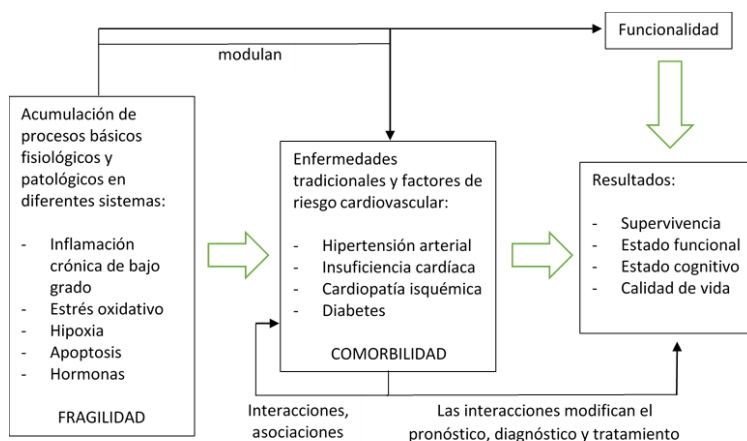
Funcionalidad

modulan

Acumulación de procesos básicos fisiológicos y patológicos en diferentes sistemas:

- Inflamación crónica de bajo grado
- Estrés oxidativo
- Hipoxia
- Apoptosis
- Hormonas

FRAGILIDAD

Enfermedades tradicionales y factores de riesgo cardiovascular:

- Hipertensión arterial
- Insuficiencia cardíaca
- Cardiopatía isquémica
- Diabetes

COMORBILIDAD

Resultados:

- Supervivencia
- Estado funcional
- Estado cognitivo
- Calidad de vida

Interacciones, asociaciones

Las interacciones modifican el pronóstico, diagnóstico y tratamiento